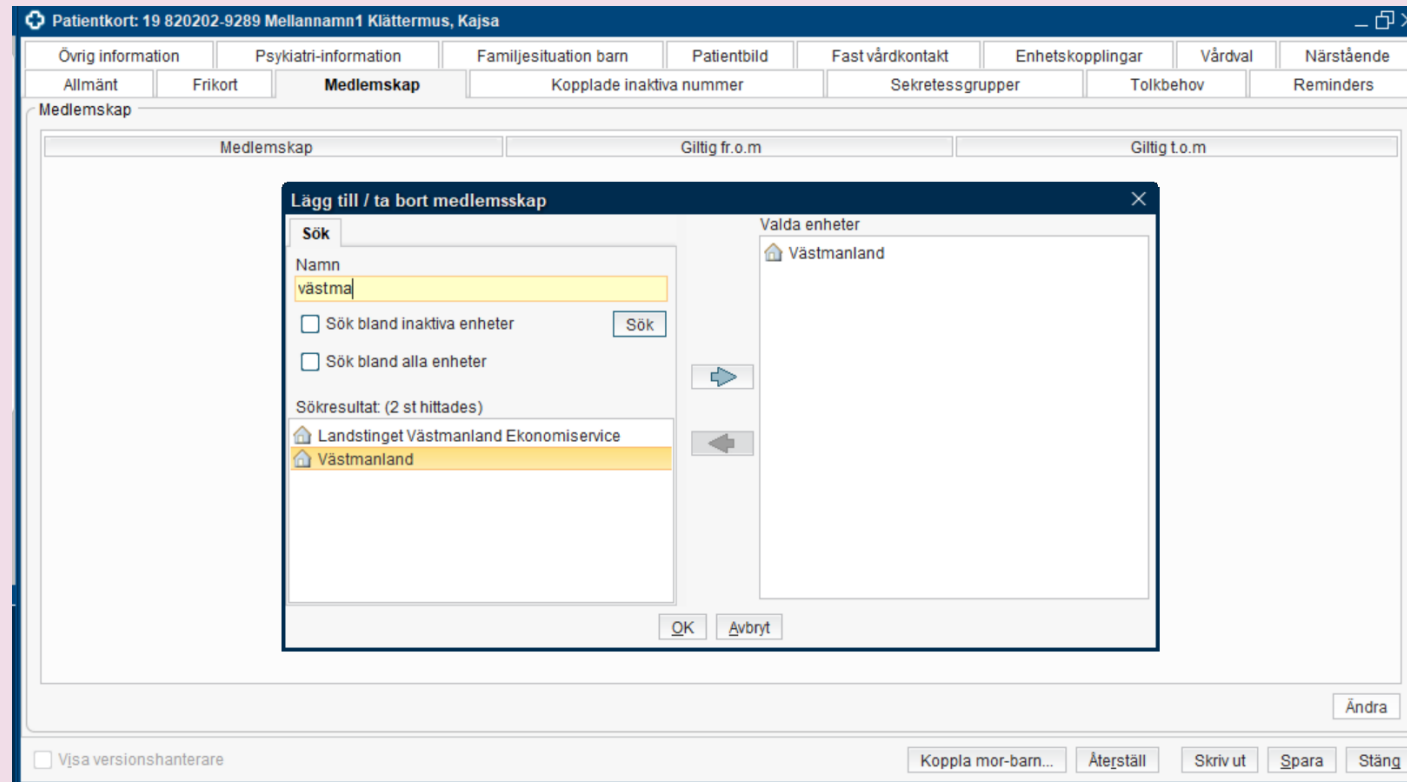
Patientkort: 19 820202-9289 Mellannamn1 Klättermus, Kajsa

Övrig information | Psykiatri-information | Familjesituation barn | Patientbild | Fast vårdkontakt | Enhetskopplingar | Vårdval | Närstående

Allmänt | Frikort | Medlemskap | Kopplade inaktiva nummer | Sekretessgrupper | Tolkbehov | Reminders

Medlemskap

| Medlemskap | Giltig fr.o.m | Giltig t.o.m |
|---|---|---|

Lägg till / ta bort medlemsskap

Sök

Namn

västma

Sök bland inaktiva enheter

Sök

Sök bland alla enheter

Sökresultat: (2 st hittades)

Landstinget Västmanland Ekonomiservice

Västmanland

Valda enheter

Västmanland

OK Avbryt

Ändra

Visa versionshanterare

Koppla mor-barn... Återställ Skriv ut Spara Stäng